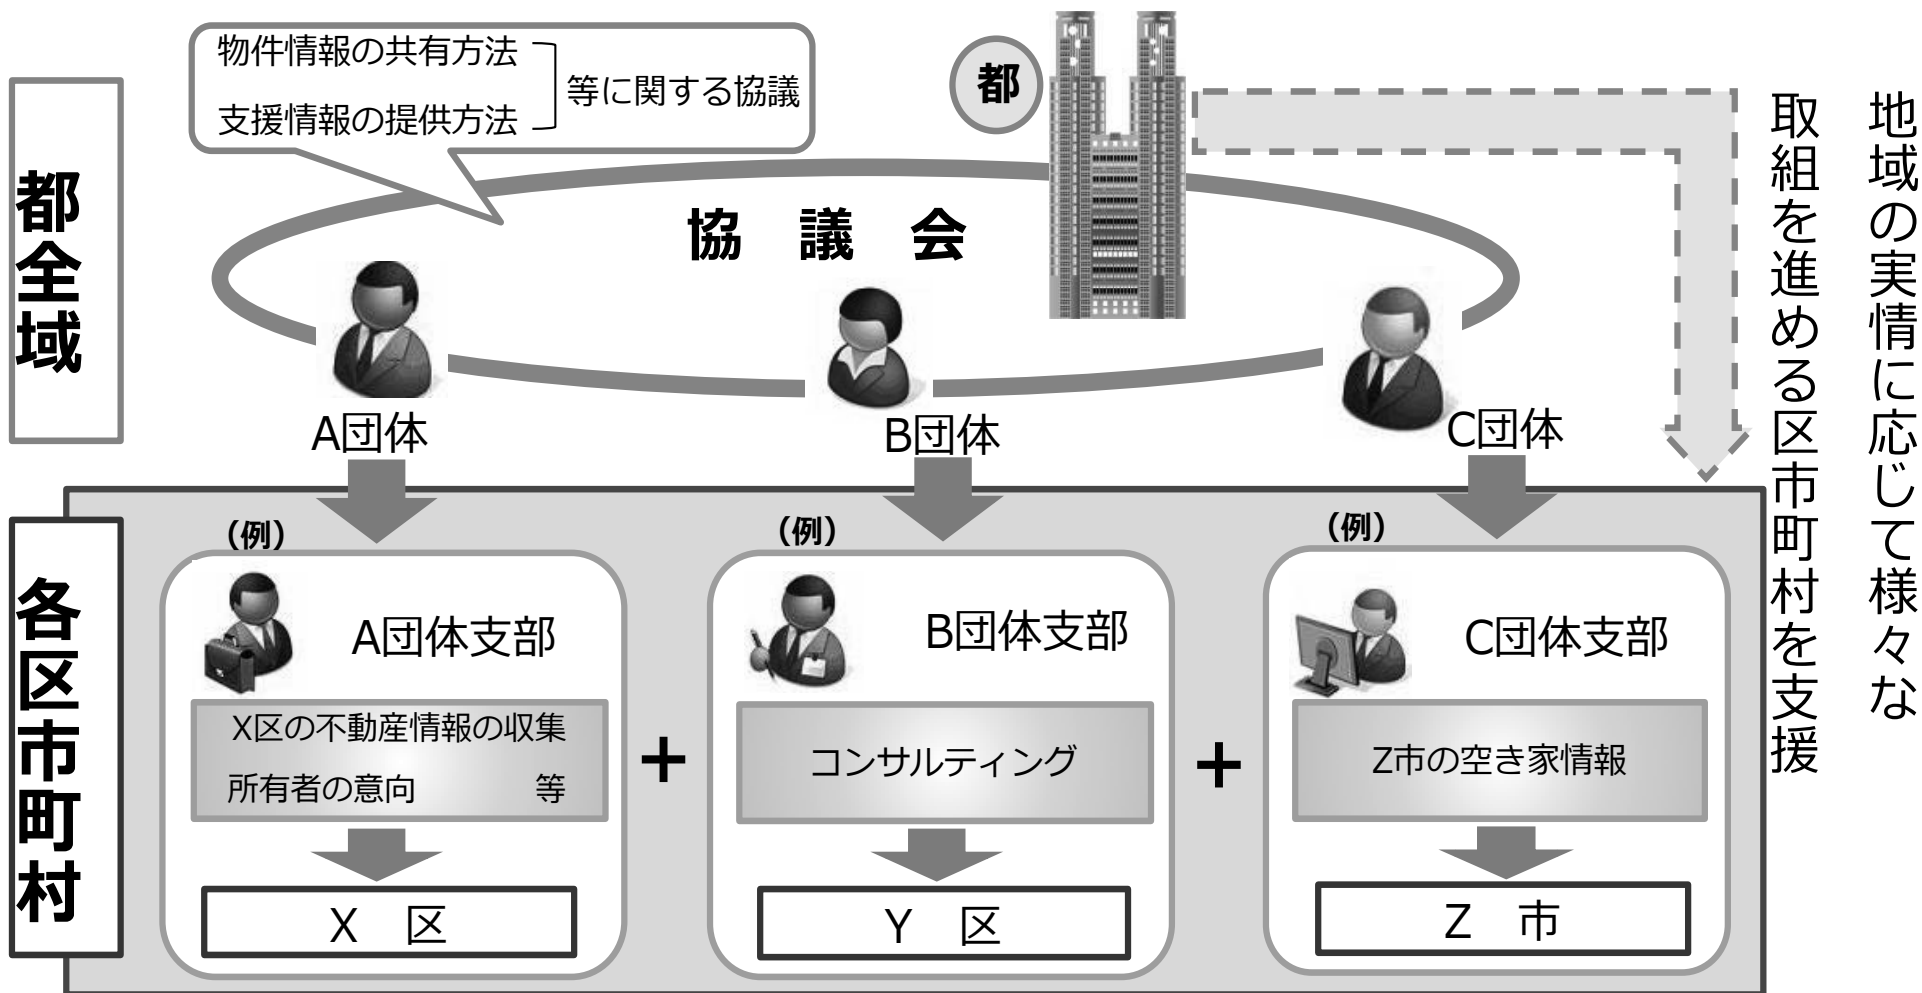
都全域

物件情報の共有方法
支援情報の提供方法
等に関する協議

都

協 議 会

A団体
B団体
C団体

地域の実情に応じて様々な
取組を進める区市町村を支援

各区市町村

（例）
A団体支部
X区の不動産情報の収集
所有者の意向 等
X 区

＋

（例）
B団体支部
コンサルティング
Y 区

＋

（例）
C団体支部
Z市の空き家情報
Z 市